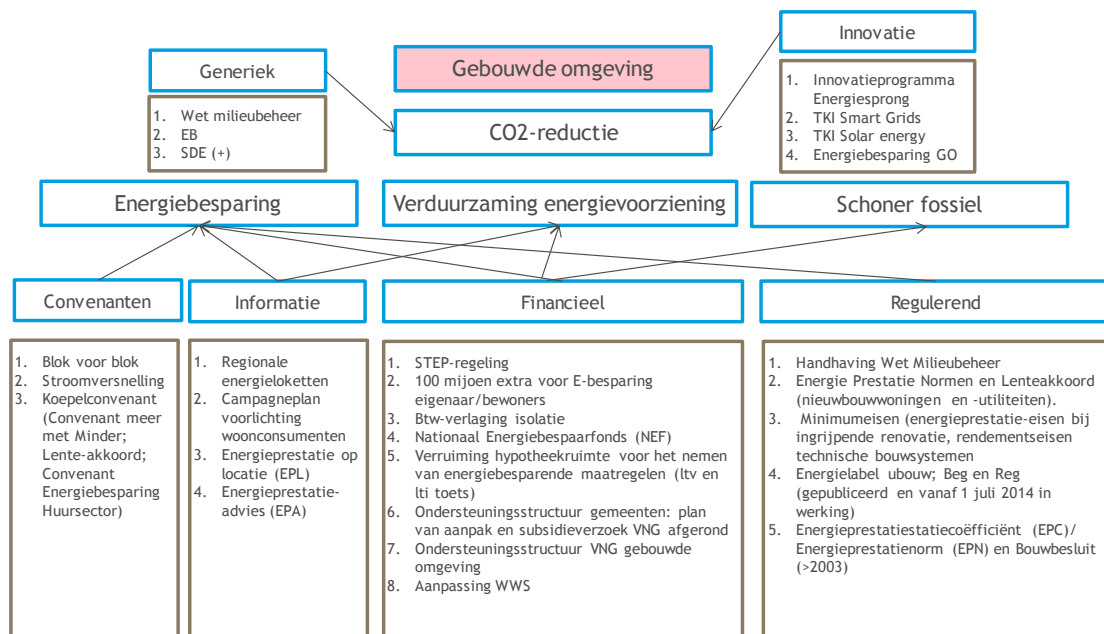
Innovatie

Generiek

Gebouwde omgeving

1. Innovatieprogramma Energiesprong
2. TKI Smart Grids
3. TKI Solar energy
4. Energiebesparing GO

1. Wet milieubeheer
2. EB
3. SDE (+)

CO2-reductie

Energiebesparing

Verduurzaming energievoorziening

Schoner fossiel

Convenanten

Informatie

Financieel

Regulerend

1. Blok voor blok
2. Stroomversnelling
3. Koepelconvenant (Convenant meer met Minder; Lente-akkoord; Convenant Energiebesparing Huursector)

1. Regionale energieloketten
2. Campagneplan voorlichting woonconsumenten
3. Energieprestatie op locatie (EPL)
4. Energieprestatie-advies (EPA)

1. STEP-regeling
2. 100 mijoen extra voor E-besparing eigenaar/bewoners
3. Btw-verlaging isolatie
4. Nationaal Energiebespaarfonds (NEF)
5. Verruiming hypotheekruimte voor het nemen van energiebesparende maatregelen (ltv en lti toets)
6. Ondersteuningsstructuur gemeenten: plan van aanpak en subsidieverzoek VNG afgerond
7. Ondersteuningsstructuur VNG gebouwde omgeving
8. Aanpassing WWS

1. Handhaving Wet Milieubeheer
2. Energie Prestatie Normen en Lenteakkoord (nieuwbouwwoningen en -utiliteiten).
3. Minimumeisen (energieprestatie-eisen bij ingrijpende renovatie, rendementseisen technische bouwsystemen
4. Energielabel ubouw; Beg en Reg (gepubliceerd en vanaf 1 juli 2014 in werking)
5. Energieprestatiestatiecoëfficiënt (EPC)/ Energieprestatienorm (EPN) en Bouwbesluit (>2003)